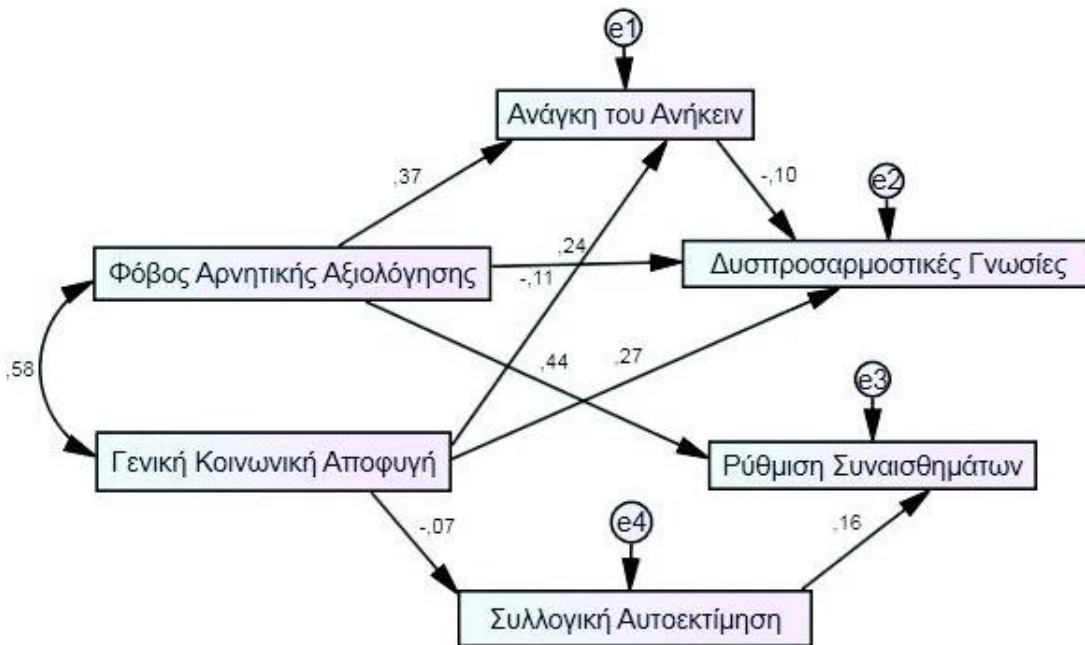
e1

Ανάγκη του Ανήκειν

,37

-,10

e2

,24

Φόβος Αρνητικής Αξιολόγησης

-,11

Δυσπροσαρμοστικές Γνωσίες

,58

,44

,27

e3

Γενική Κοινωνική Αποφυγή

Ρύθμιση Συναισθημάτων

-,07

e4

,16

Συλλογική Αυτοεκτίμηση